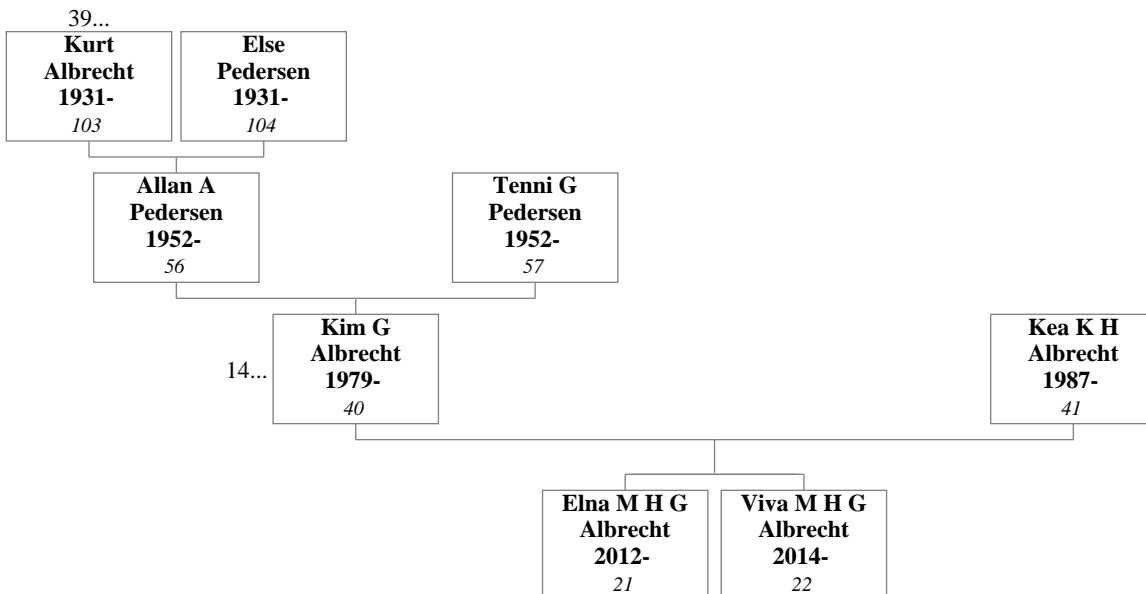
39...

**Kurt Albrecht 1931-**
*103*

**Else Pedersen 1931-**
*104*

**Allan A Pedersen 1952-**
*56*

**Tenni G Pedersen 1952-**
*57*

14...

**Kim G Albrecht 1979-**
*40*

**Kea K H Albrecht 1987-**
*41*

**Elna M H G Albrecht 2012-**
*21*

**Viva M H G Albrecht 2014-**
*22*